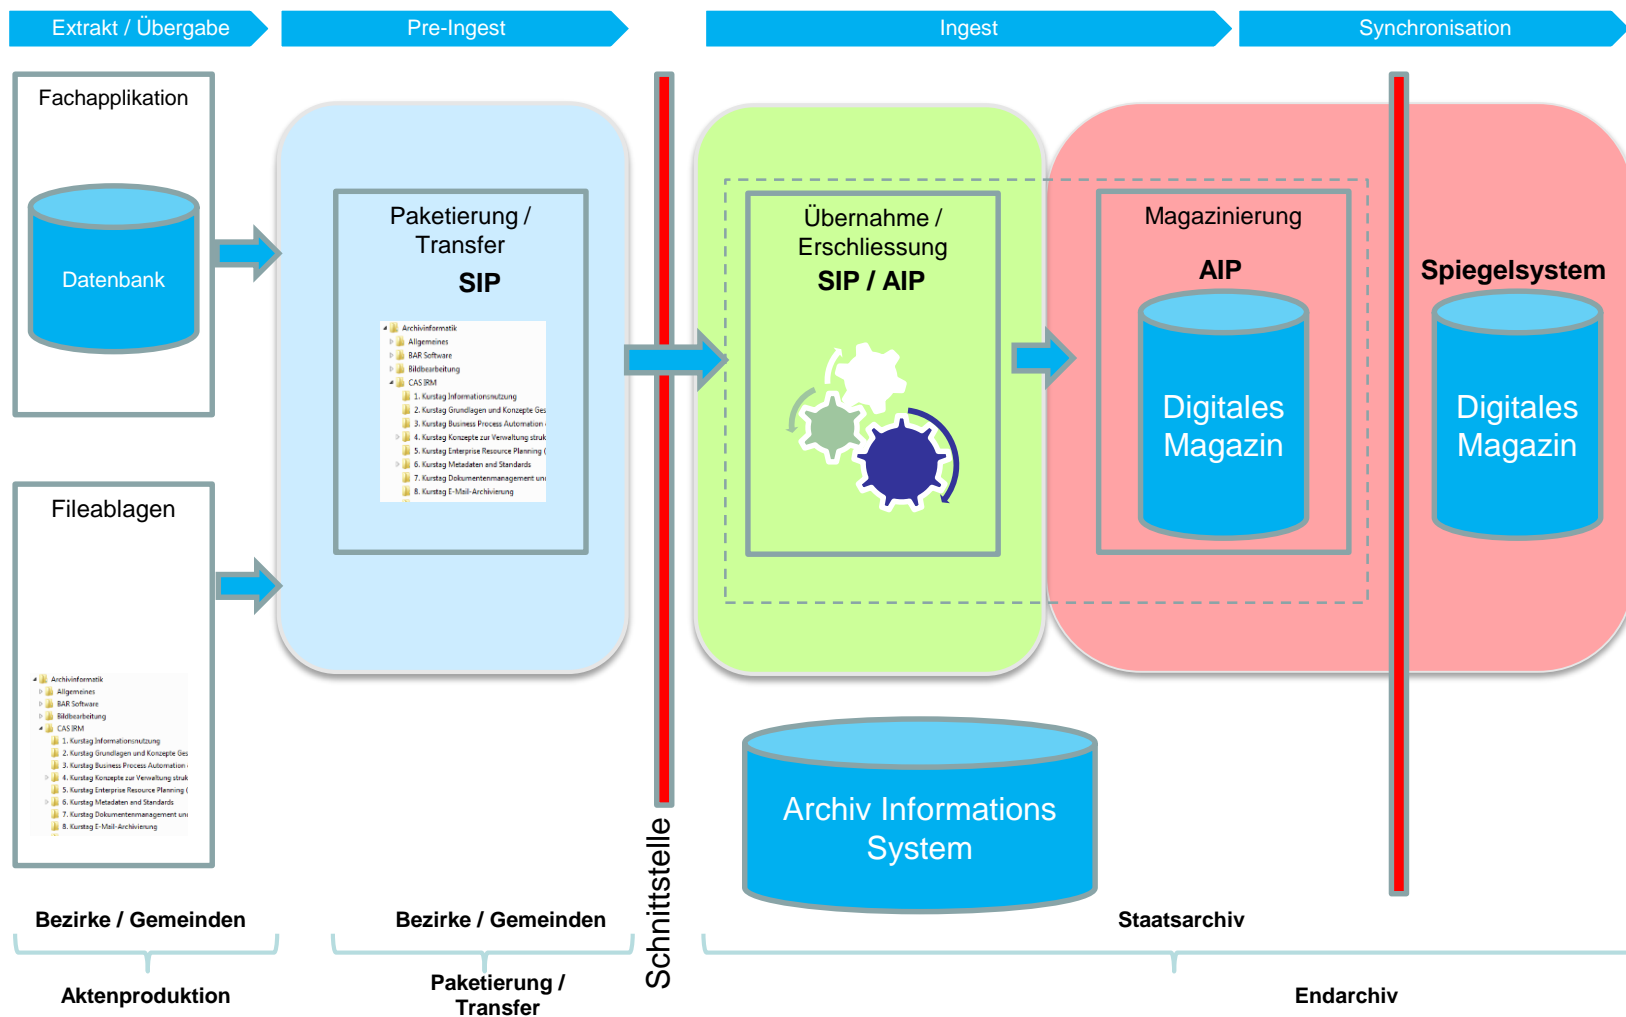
Extrakt / Übergabe

Pre-Ingest

Ingest

Synchronisation

Fachapplikation

Datenbank

Fileablagen

Archivinformatik
Allgemeines
BAR Software
Bildbearbeitung
CAS IRM
1. Kurstag Informationsnutzung
2. Kurstag Grundlagen und Konzepte Ges
3. Kurstag Business Process Automation
4. Kurstag Konzepte zur Verwaltung struk
5. Kurstag Enterprise Resource Planning (
6. Kurstag Metadaten und Standards
7. Kurstag Dokumentenmanagement un
8. Kurstag E-Mail-Archivierung

Paketierung / Transfer
SIP

Archivinformatik
Allgemeines
BAR Software
Bildbearbeitung
CAS IRM
1. Kurstag Informationsnutzung
2. Kurstag Grundlagen und Konzepte Ges
3. Kurstag Business Process Automation
4. Kurstag Konzepte zur Verwaltung struk
5. Kurstag Enterprise Resource Planning (
6. Kurstag Metadaten und Standards
7. Kurstag Dokumentenmanagement un
8. Kurstag E-Mail-Archivierung

Schnittstelle

Übernahme / Erschliessung
SIP / AIP

Magazinierung
AIP
Digitales Magazin

Spiegelsystem
Digitales Magazin

Archiv Informations System

Bezirke / Gemeinden

Bezirke / Gemeinden

Staatsarchiv

Aktenproduktion

Paketierung / Transfer

Endarchiv